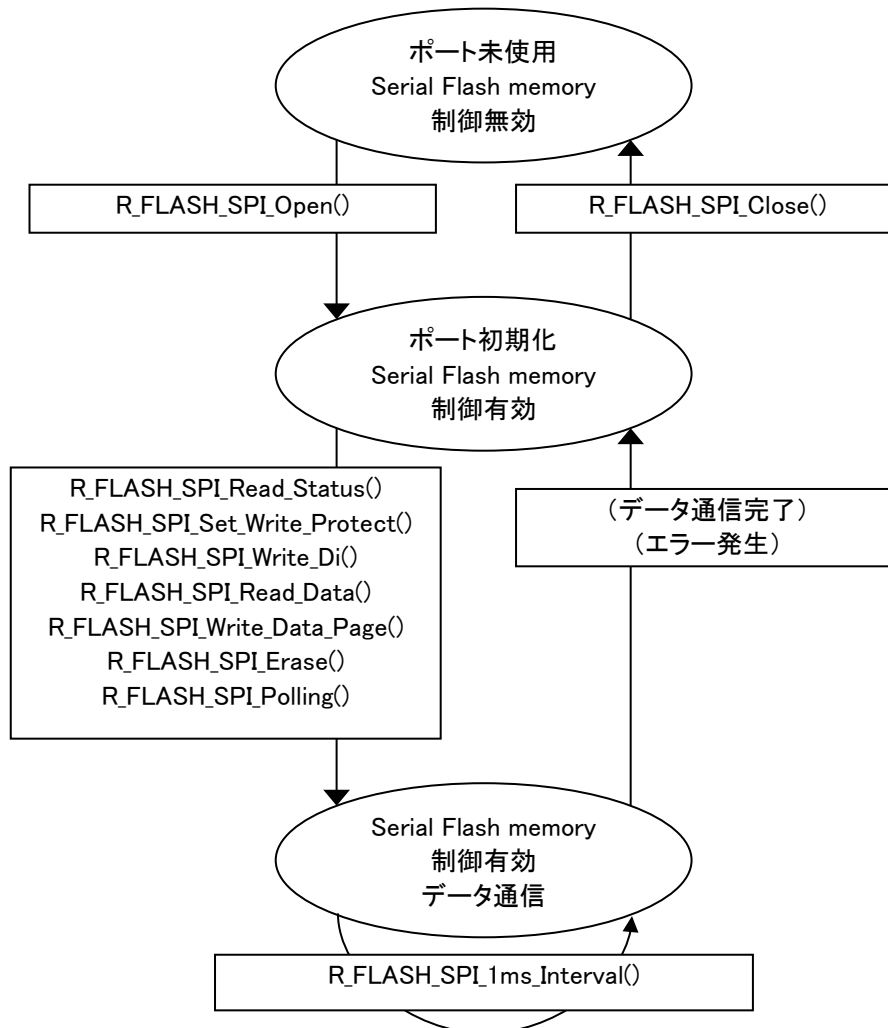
ポート未使用
Serial Flash memory
制御無効

R_FLASH_SPI_Open()

R_FLASH_SPI_Close()

ポート初期化
Serial Flash memory
制御有効

R_FLASH_SPI_Read_Status()
R_FLASH_SPI_Set_Write_Protect()
R_FLASH_SPI_Write_Di()
R_FLASH_SPI_Read_Data()
R_FLASH_SPI_Write_Data_Page()
R_FLASH_SPI_Erase()
R_FLASH_SPI_Polling()

（データ通信完了）
（エラー発生）

Serial Flash memory
制御有効
データ通信

R_FLASH_SPI_1ms_Interval()